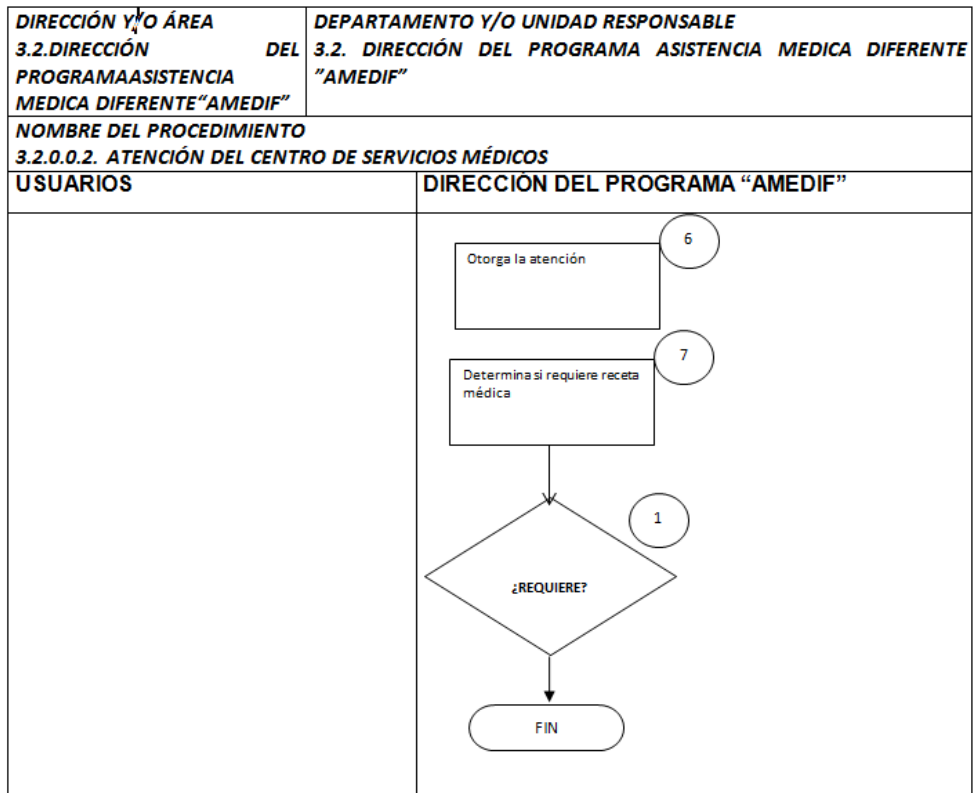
| DIRECCIÓN Y/O ÁREA 3.2.DIRECCIÓN DEL PROGRAMAASISTENCIA MEDICA DIFERENTE"AMEDIF" | DEPARTAMENTO Y/O UNIDAD RESPONSABLE 3.2. DIRECCIÓN DEL PROGRAMA ASISTENCIA MEDICA DIFERENTE "AMEDIF" |
|---|---|

NOMBRE DEL PROCEDIMIENTO
3.2.0.0.2. ATENCIÓN DEL CENTRO DE SERVICIOS MÉDICOS

| USUARIOS | DIRECCIÓN DEL PROGRAMA "AMEDIF" |
|---|---|

6
Otorga la atención

7
Determina si requiere receta médica

1
¿REQUIERE?

FIN